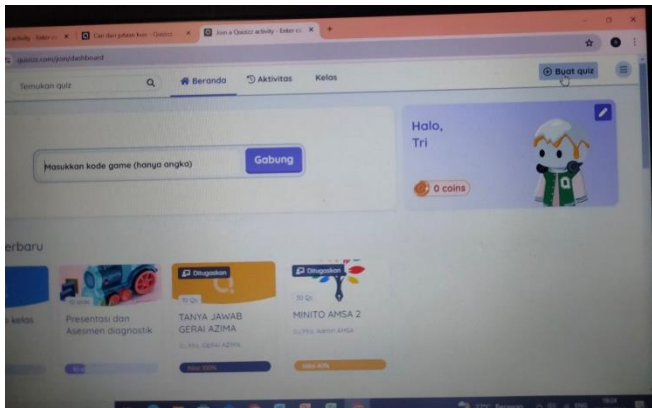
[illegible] activity - Enter co... ×
Cari dan jelajahi kuis - Quizizz ×
Join a Quizizz activity - Enter co... ×
+

quizizz.com/join/dashboard

Temukan quiz

Beranda
Aktivitas
Kelas

Buat quiz

Masukkan kode game (hanya angka)
Gabung

Halo,
Tri

0 coins

erbaru

n kelas

Presentasi dan Asesmen diagnostik

Ditugaskan
10 Qs
TANYA JAWAB GERAI AZIMA

Ditugaskan
10 Qs
MINITO AMSA 2

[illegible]